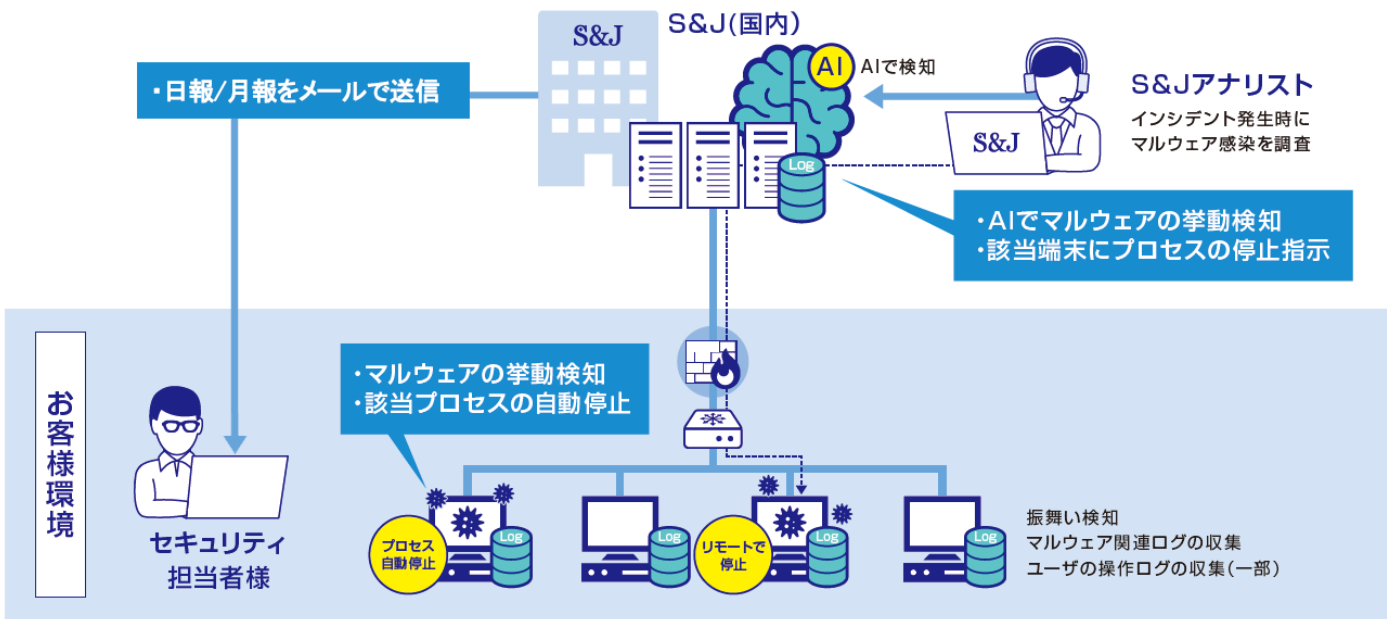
S&J

S&J(国内)

AI

AIで検知

・日報/月報をメールで送信

S&Jアナリスト

インシデント発生時に
マルウェア感染を調査

S&J

Log

・AIでマルウェアの挙動検知
・該当端末にプロセスの停止指示

お客様環境

・マルウェアの挙動検知
・該当プロセスの自動停止

セキュリティ
担当者様

プロセス
自動停止

Log

Log

リモートで
停止

Log

Log

振舞い検知
マルウェア関連ログの収集
ユーザの操作ログの収集(一部)